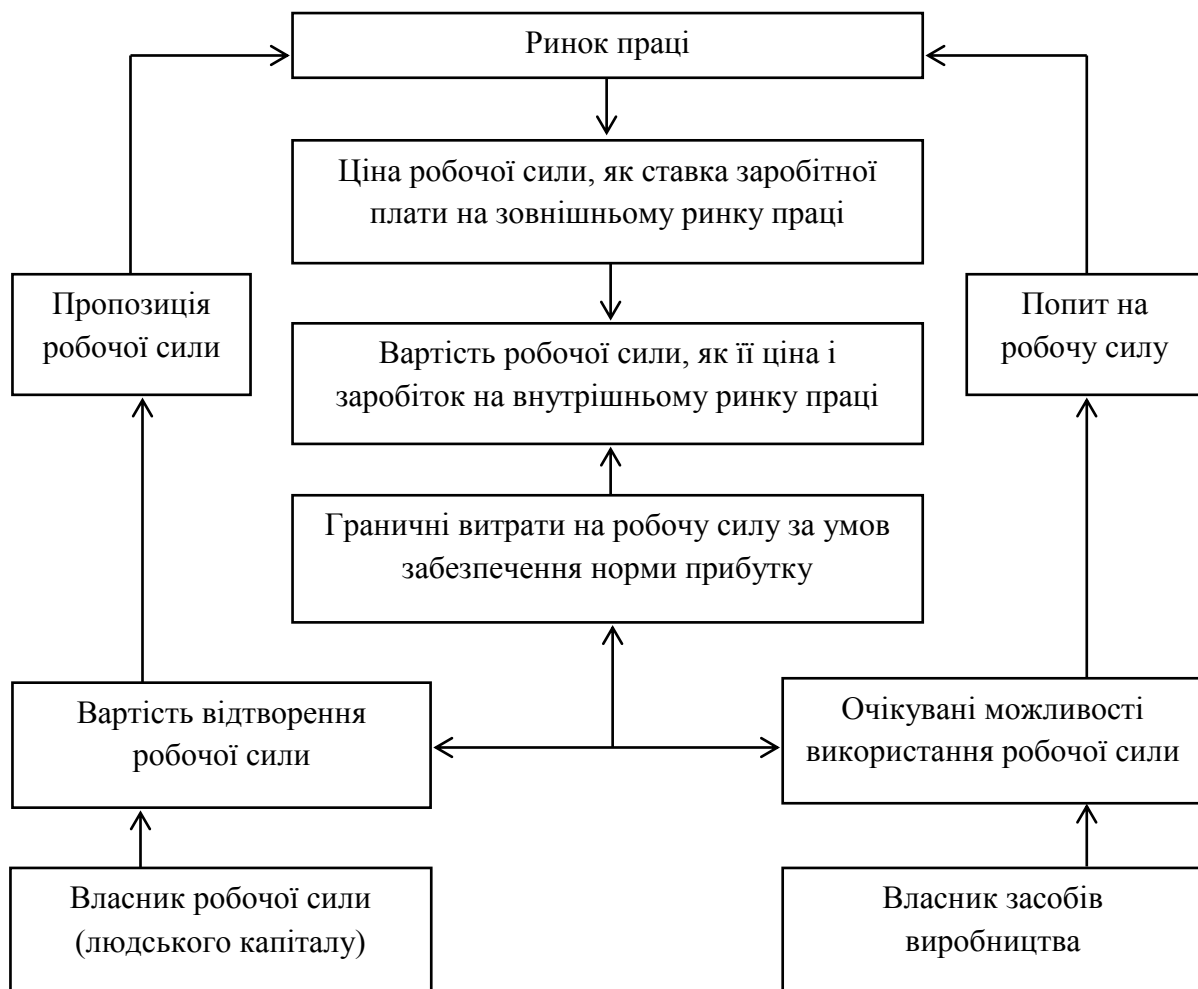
Ринок праці

Ціна робочої сили, як ставка заробітної плати на зовнішньому ринку праці

Пропозиція робочої сили

Попит на робочу силу

Вартість робочої сили, як її ціна і заробіток на внутрішньому ринку праці

Граничні витрати на робочу силу за умов забезпечення норми прибутку

Вартість відтворення робочої сили

Очікувані можливості використання робочої сили

Власник робочої сили (людського капіталу)

Власник засобів виробництва